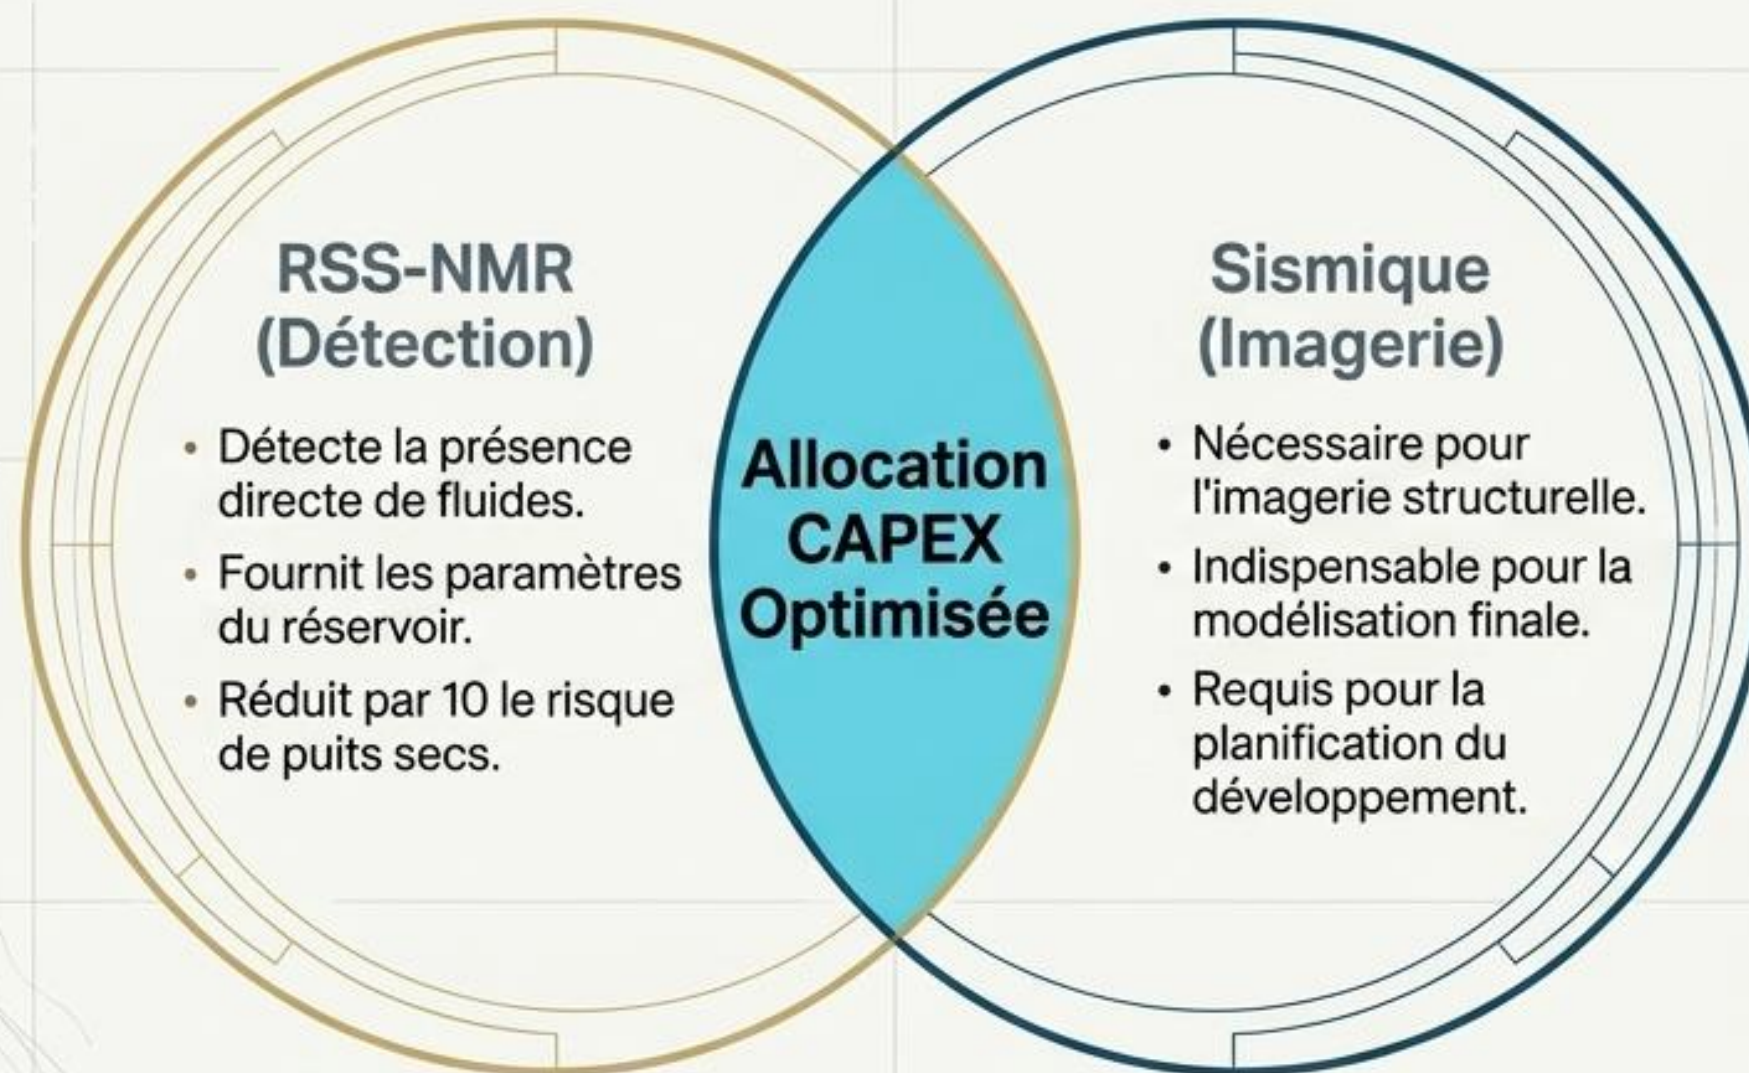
RSS-NMR
(Détection)

• Détecte la présence directe de fluides.
• Fournit les paramètres du réservoir.
• Réduit par 10 le risque de puits secs.

Allocation
CAPEX
Optimisée

Sismique
(Imagerie)

• Nécessaire pour l'imagerie structurelle.
• Indispensable pour la modélisation finale.
• Requis pour la planification du développement.